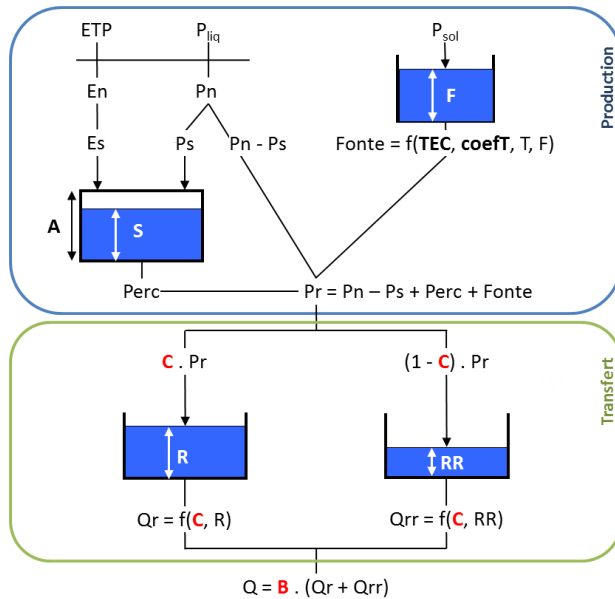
ETP

$P_{liq}$

$P_{sol}$

En

Pn

F

Es

Ps

Pn - Ps

Fonte = f(**TEC**, **coefT**, T, F)

A

S

Perc

Pr = Pn – Ps + Perc + Fonte

Production

C . Pr

(1 - C) . Pr

R

RR

Qr = f(C, R)

Qrr = f(C, RR)

Transfert

Q = B . (Qr + Qrr)